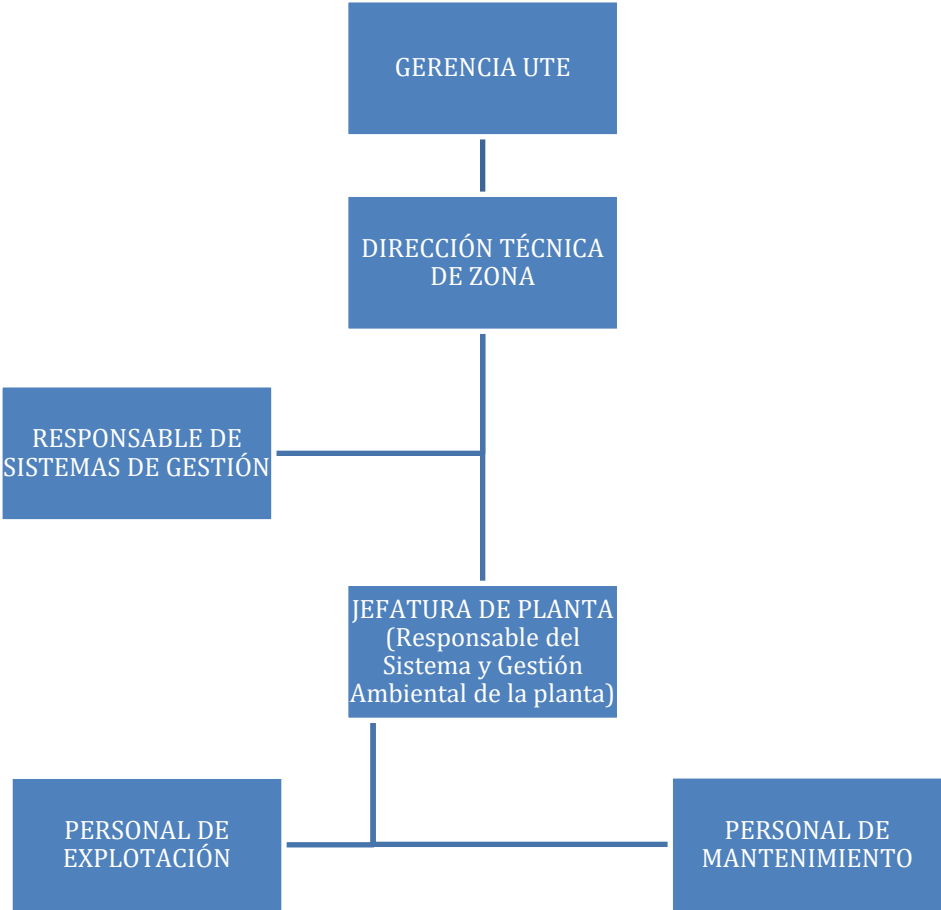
GERENCIA UTE

DIRECCIÓN TÉCNICA DE ZONA

RESPONSABLE DE SISTEMAS DE GESTIÓN

JEFATURA DE PLANTA (Responsable del Sistema y Gestión Ambiental de la planta)

PERSONAL DE EXPLOTACIÓN

PERSONAL DE MANTENIMIENTO